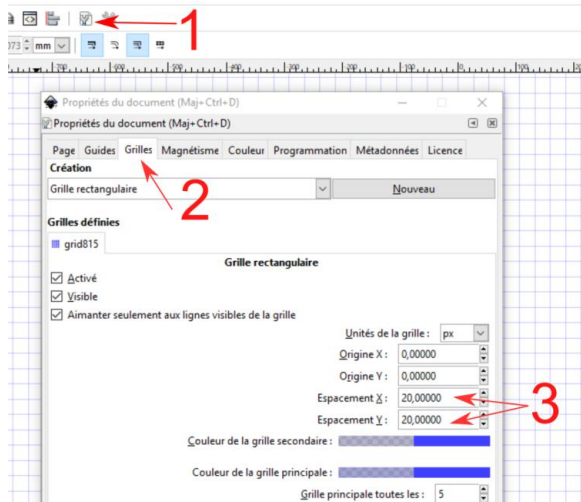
1

073 mm

Propriétés du document (Maj+Ctrl+D)

Propriétés du document (Maj+Ctrl+D)

Page Guides Grilles Magnétisme Couleur Programmation Métadonnées Licence

Création

Grille rectangulaire

Nouveau

2

Grilles définies

grid815

Grille rectangulaire

Activé

Visible

Aimanter seulement aux lignes visibles de la grille

Unités de la grille : px

Origine X : 0,00000

Origine Y : 0,00000

Espacement X : 20,00000

Espacement Y : 20,00000

3

Couleur de la grille secondaire :

Couleur de la grille principale :

Grille principale toutes les : 5